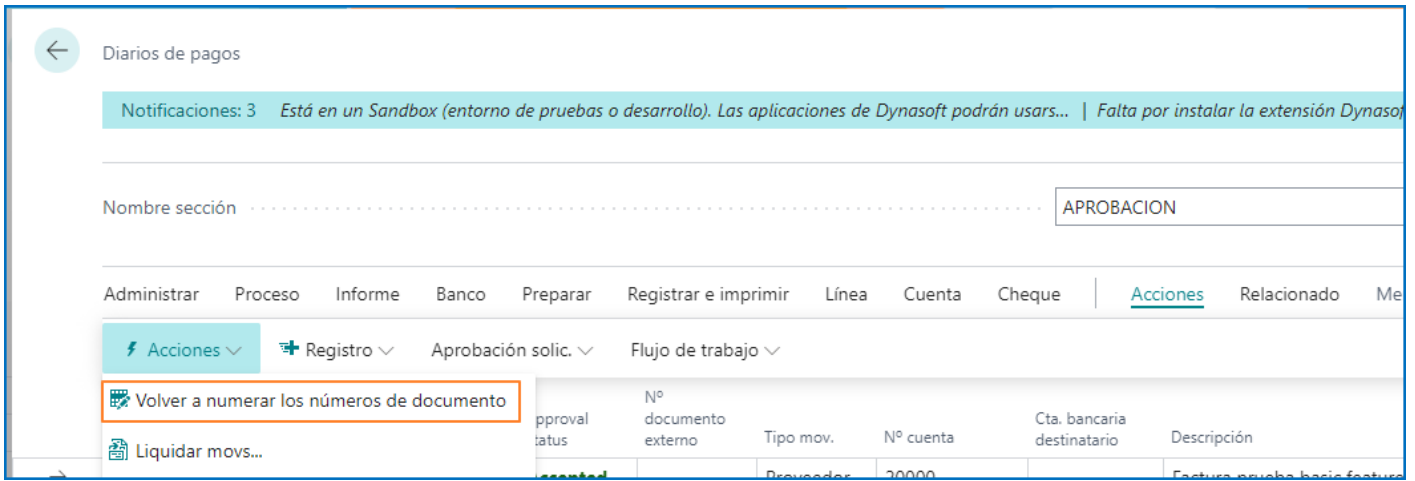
Diarios de pagos

Notificaciones: 3 Está en un Sandbox (entorno de pruebas o desarrollo). Las aplicaciones de Dynasoft podrán usars... | Falta por instalar la extensión Dynasof

Nombre sección APROBACION

Administrar Proceso Informe Banco Preparar Registrar e imprimir Línea Cuenta Cheque Acciones Relacionado Me

Acciones Registro Aprobación solic. Flujo de trabajo

Volver a numerar los números de documento

Liquidar movs...

pproval tatus | Nº documento externo | Tipo mov. | Nº cuenta | Cta. bancaria destinatario | Descripción

Proveedor 20000 Factura prueba basic feature